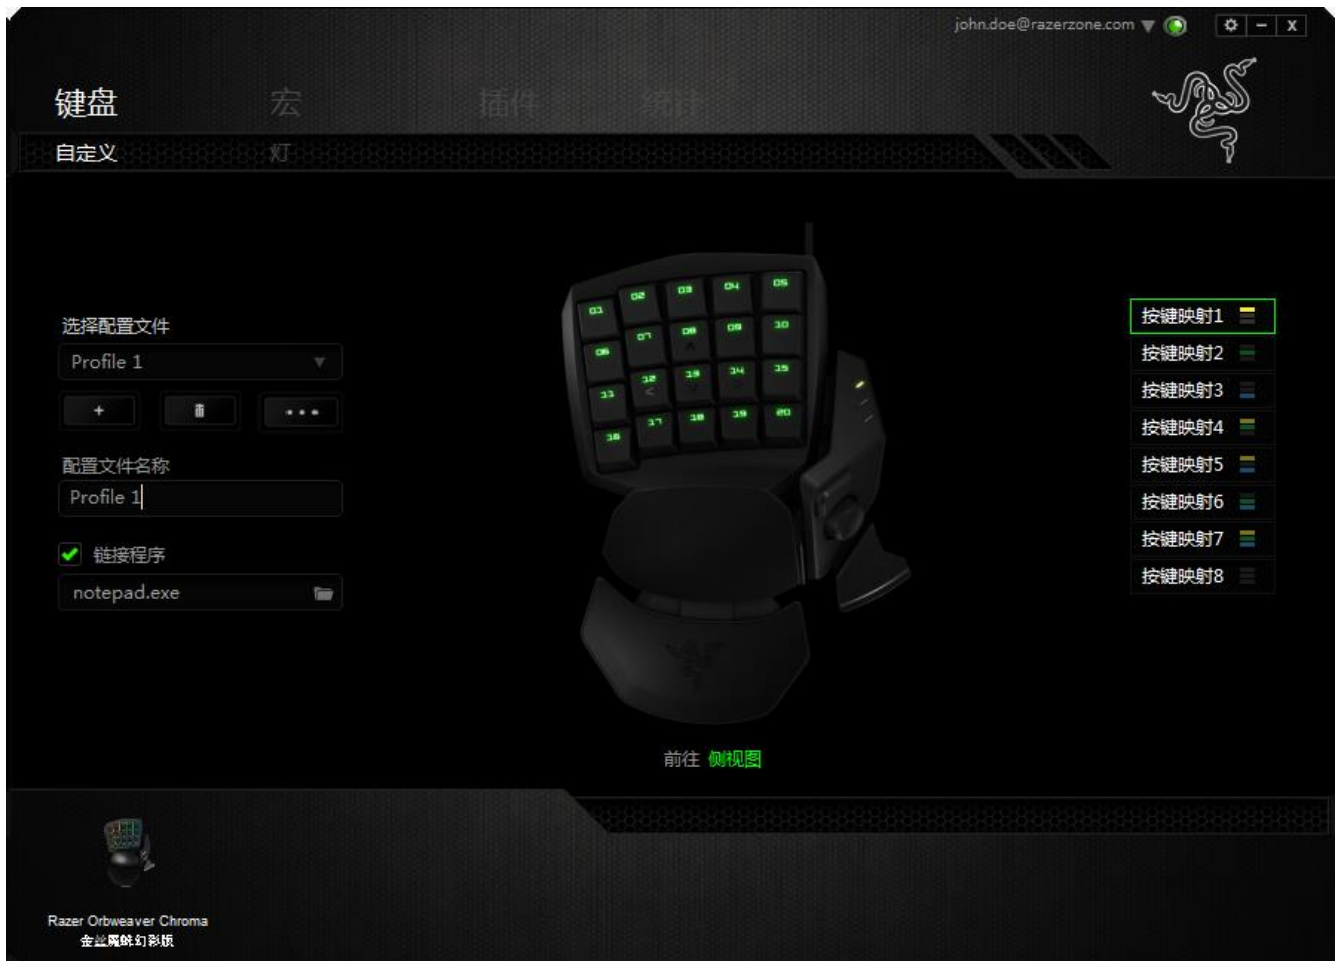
john.doe@razerzone.com

键盘 宏 插件 统计

自定义 灯

选择配置文件
Profile 1

+ ...

配置文件名称
Profile 1

链接程序
notepad.exe

01 02 03 04 05
06 07 08 09 10
11 12 13 14 15
16 17 18 19 20

按键映射1
按键映射2
按键映射3
按键映射4
按键映射5
按键映射6
按键映射7
按键映射8

前往 侧视图

Razer Orbweaver Chroma
金丝魔蛛幻彩版